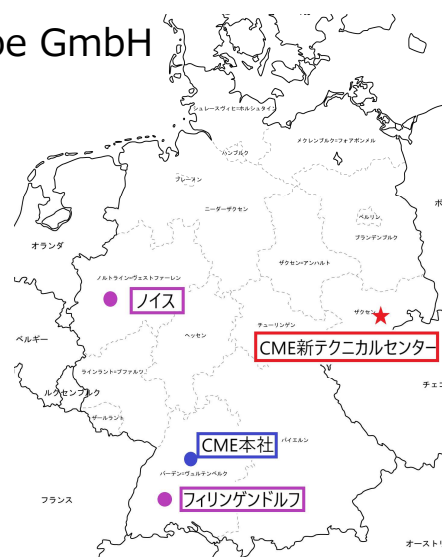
pe GmbH

シュレースヴィヒ=ホルシュタイン

ハンブルク

メクレンブルク=フォアポンメルン

ブレーメン

ニーダーザクセン

ベルリン

ブランデンブルク

オランダ

ザクセン=アンハルト

ノルトライン=ヴェストファーレン

ノイス

ベルギー

ヘッセン

テューリンゲン

ザクセン

CME新テクニカルセンター

ラインラント=プファルツ

ルクセンブルク

ザールラント

CME本社

バイエルン

バーデン=ヴュルテンベルク

フランス

フィリンゲンドルフ

チェ

オースト

ポ